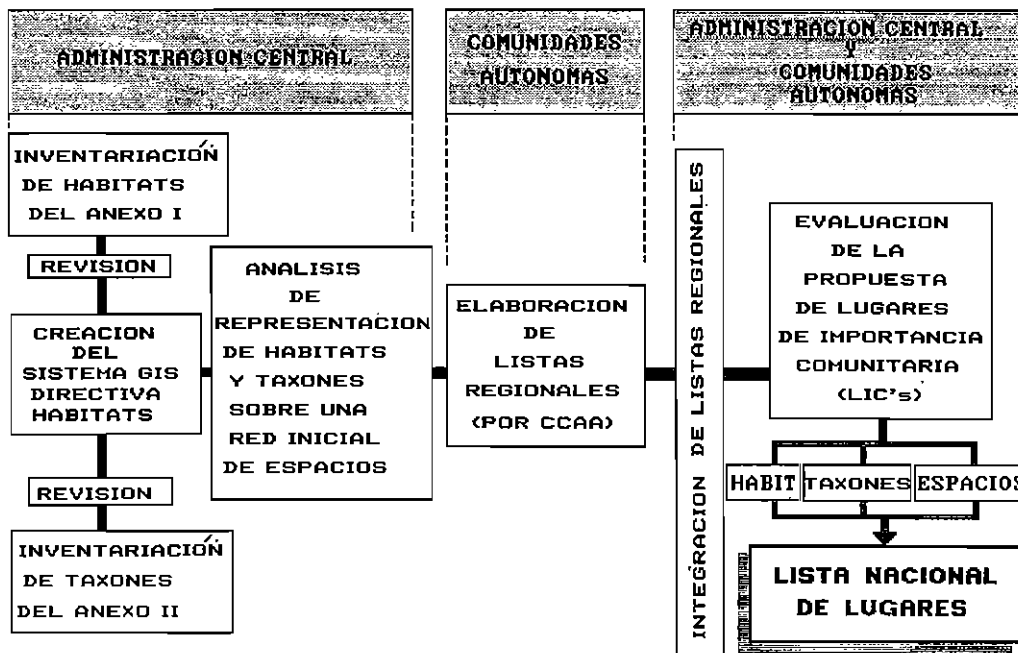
ADMINISTRACION CENTRAL

COMUNIDADES AUTONOMAS

ADMINISTRACION CENTRAL Y COMUNIDADES AUTONOMAS

INVENTARIACIÓN DE HABITATS DEL ANEXO I

REVISION

CREACION DEL SISTEMA GIS DIRECTIVA HABITATS

REVISION

INVENTARIACIÓN DE TAXONES DEL ANEXO II

ANALISIS DE REPRESENTACION DE HABITATS Y TAXONES SOBRE UNA RED INICIAL DE ESPACIOS

ELABORACION DE LISTAS REGIONALES (POR CCAA)

INTEGRACION DE LISTAS REGIONALES

EVALUACION DE LA PROPUESTA DE LUGARES DE IMPORTANCIA COMUNITARIA (LIC's)

HABIT

TAXONES

ESPACIOS

LISTA NACIONAL DE LUGARES